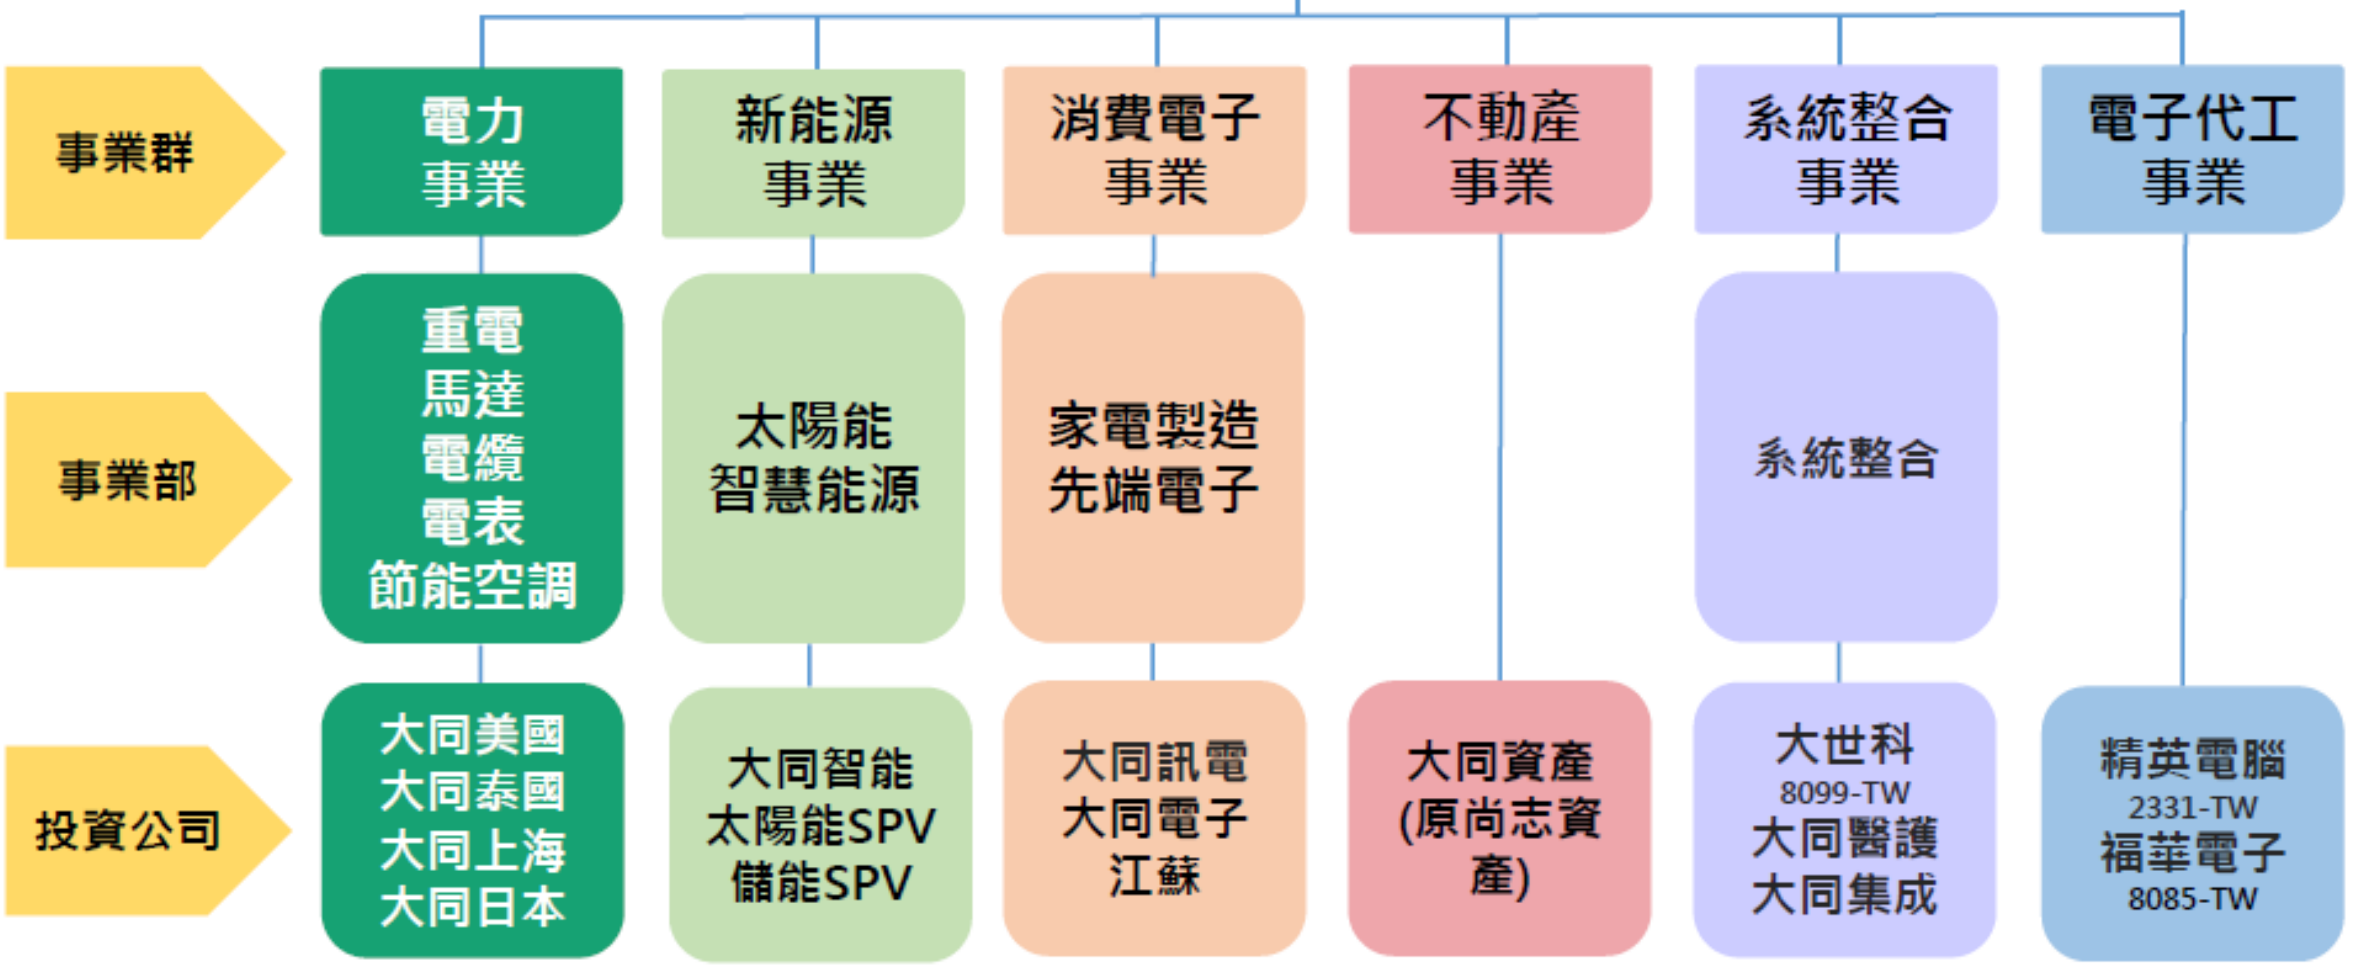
事業群

電力事業

新能源事業

消費電子事業

不動產事業

系統整合事業

電子代工事業

事業部

重電
馬達
電纜
電表
節能空調

太陽能
智慧能源

家電製造
先端電子

系統整合

投資公司

大同美國
大同泰國
大同上海
大同日本

大同智能
太陽能SPV
儲能SPV

大同訊電
大同電子
江蘇

大同資產
(原尚志資產)

大世科
8099-TW
大同醫護
大同集成

精英電腦
2331-TW
福華電子
8085-TW